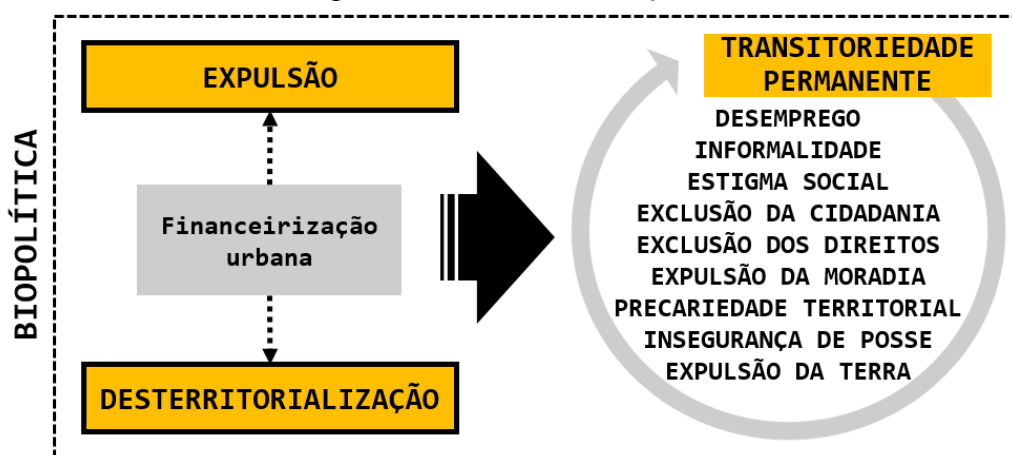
BIOPOLÍTICA

EXPULSÃO

Financeirização urbana

DESTERRITORIALIZAÇÃO

TRANSITORIEDADE PERMANENTE

DESEMPREGO
INFORMALIDADE
ESTIGMA SOCIAL
EXCLUSÃO DA CIDADANIA
EXCLUSÃO DOS DIREITOS
EXPULSÃO DA MORADIA
PRECARIEDADE TERRITORIAL
INSEGURANÇA DE POSSE
EXPULSÃO DA TERRA